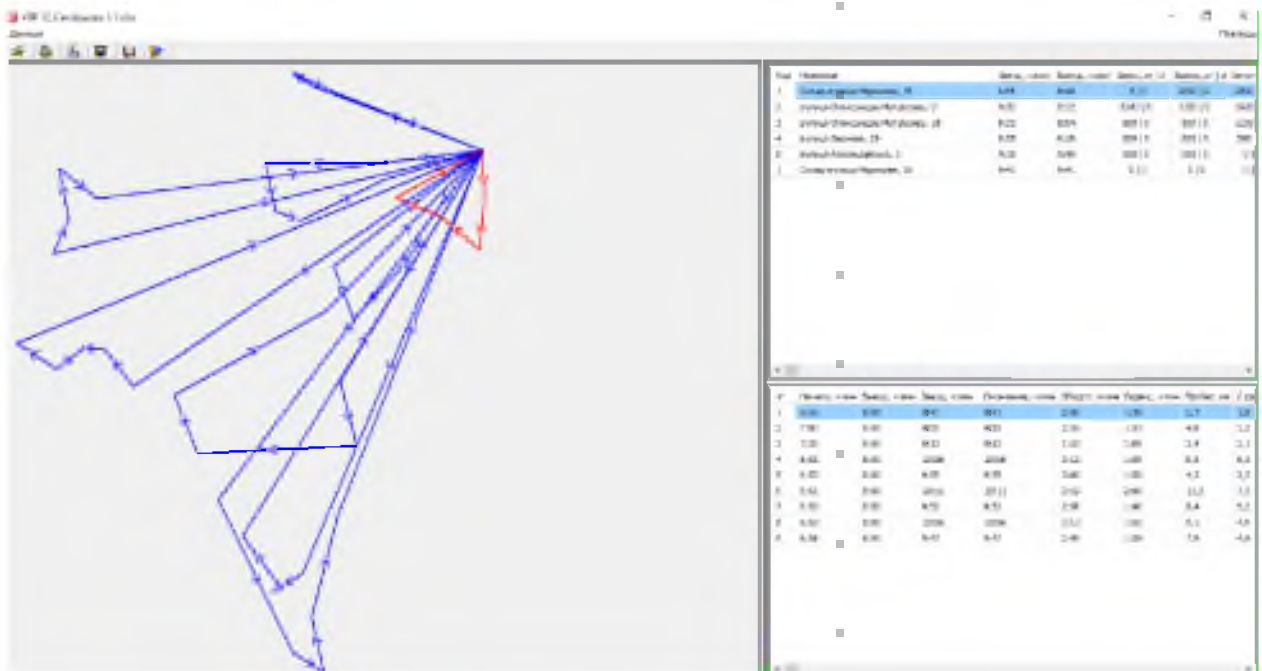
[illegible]

Данные

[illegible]

| Код | Название | Время, стоян | Время, отбыт | Время, от | Время, от | Время |
|---|---|---|---|---|---|---|
| 1 | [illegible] | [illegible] | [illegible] | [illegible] | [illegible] | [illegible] |
| 2 | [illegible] | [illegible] | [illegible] | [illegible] | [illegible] | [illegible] |
| 3 | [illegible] | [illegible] | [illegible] | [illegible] | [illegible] | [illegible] |
| 4 | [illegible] | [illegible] | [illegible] | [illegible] | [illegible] | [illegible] |
| 5 | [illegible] | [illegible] | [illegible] | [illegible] | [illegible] | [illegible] |
| 6 | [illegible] | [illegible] | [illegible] | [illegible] | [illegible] | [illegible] |

| # | Начало, стоян | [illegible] | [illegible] | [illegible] | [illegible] | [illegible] | Пробег, км | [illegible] |
|---|---|---|---|---|---|---|---|---|
| 1 | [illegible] | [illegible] | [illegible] | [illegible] | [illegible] | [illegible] | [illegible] | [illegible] |
| 2 | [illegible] | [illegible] | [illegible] | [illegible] | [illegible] | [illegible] | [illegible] | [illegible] |
| 3 | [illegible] | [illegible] | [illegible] | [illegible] | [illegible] | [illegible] | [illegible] | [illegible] |
| 4 | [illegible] | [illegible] | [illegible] | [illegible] | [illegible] | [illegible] | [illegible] | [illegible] |
| 5 | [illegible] | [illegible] | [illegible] | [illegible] | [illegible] | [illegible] | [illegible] | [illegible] |
| 6 | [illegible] | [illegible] | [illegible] | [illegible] | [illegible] | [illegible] | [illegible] | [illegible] |
| 7 | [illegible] | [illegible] | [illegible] | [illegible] | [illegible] | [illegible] | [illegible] | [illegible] |
| 8 | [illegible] | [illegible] | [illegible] | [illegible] | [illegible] | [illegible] | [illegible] | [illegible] |
| 9 | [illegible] | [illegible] | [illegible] | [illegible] | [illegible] | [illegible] | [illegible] | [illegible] |